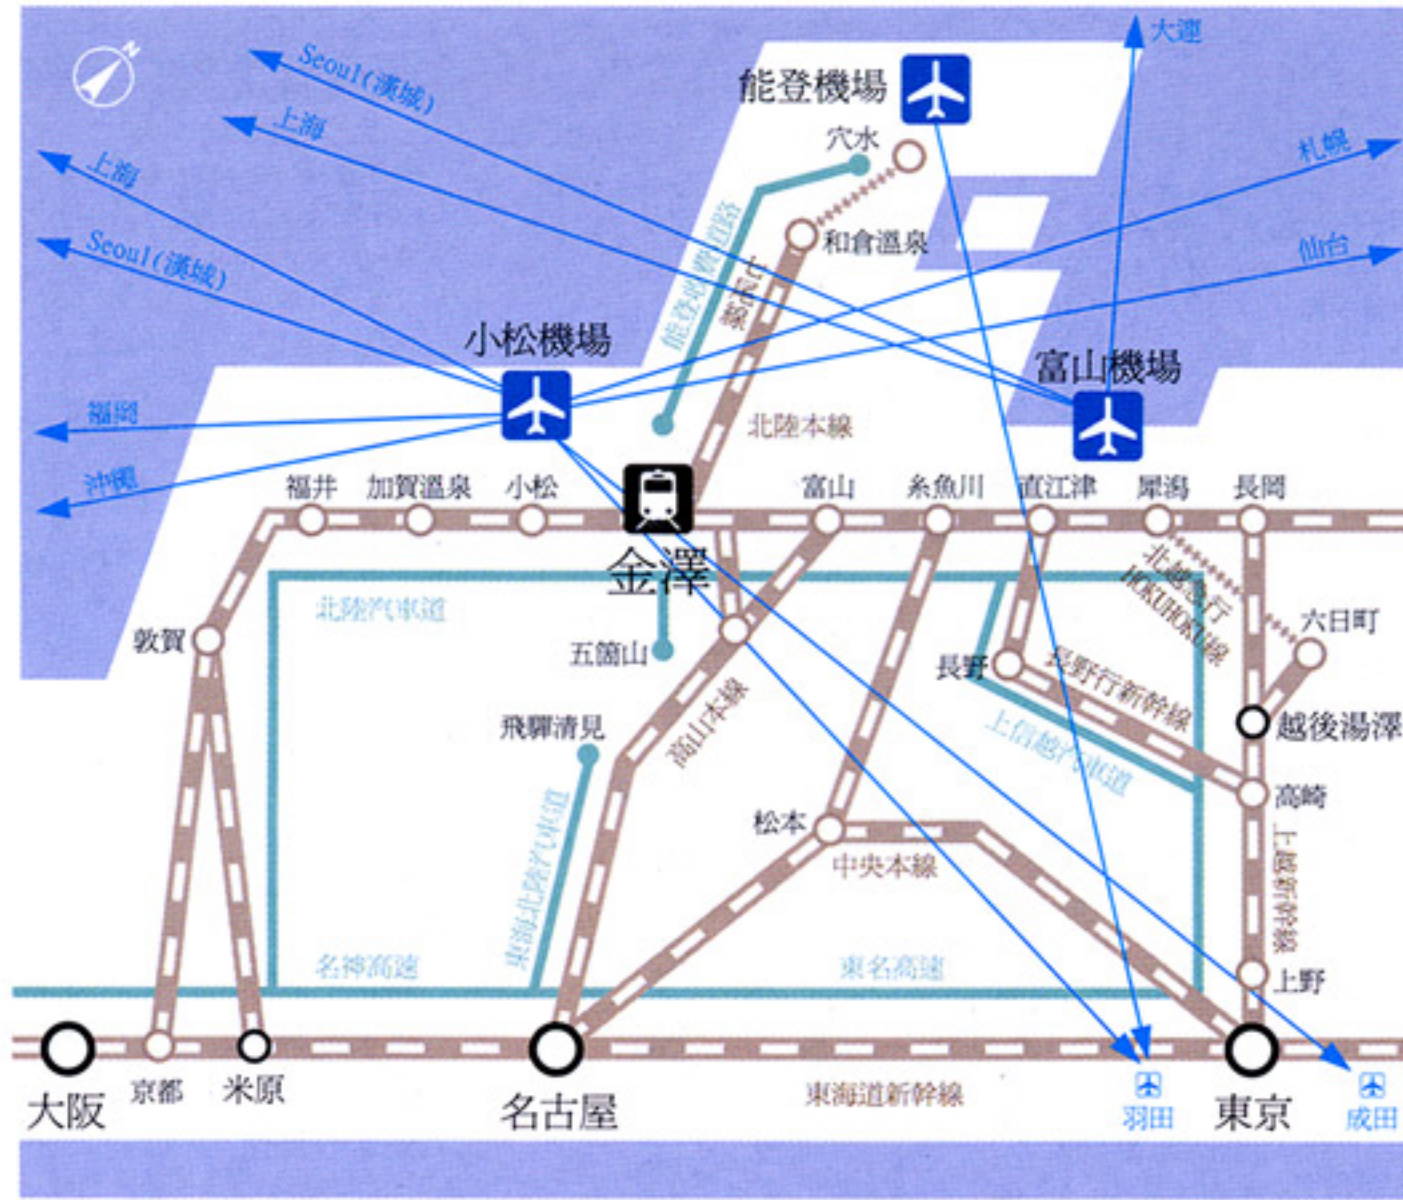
N

Seoul(漢城)

上海

上海

Seoul(漢城)

能登機場

大連

札幌

仙台

穴水

和倉溫泉

能登半島道路

七尾線

小松機場

富山機場

北陸本線

福岡

沖縄

福井

加賀溫泉

小松

富山

糸魚川

直江津

犀潟

長岡

金澤

北陸汽車道

北越急行 HOKUHOKU線

六日町

敦賀

五箇山

長野

長野行新幹線

越後湯澤

飛驒清見

高山本線

上信越汽車道

高崎

松本

中央本線

東海北陸汽車道

上越新幹線

名神高速

東名高速

上野

大阪

京都

米原

名古屋

東海道新幹線

羽田

東京

成田